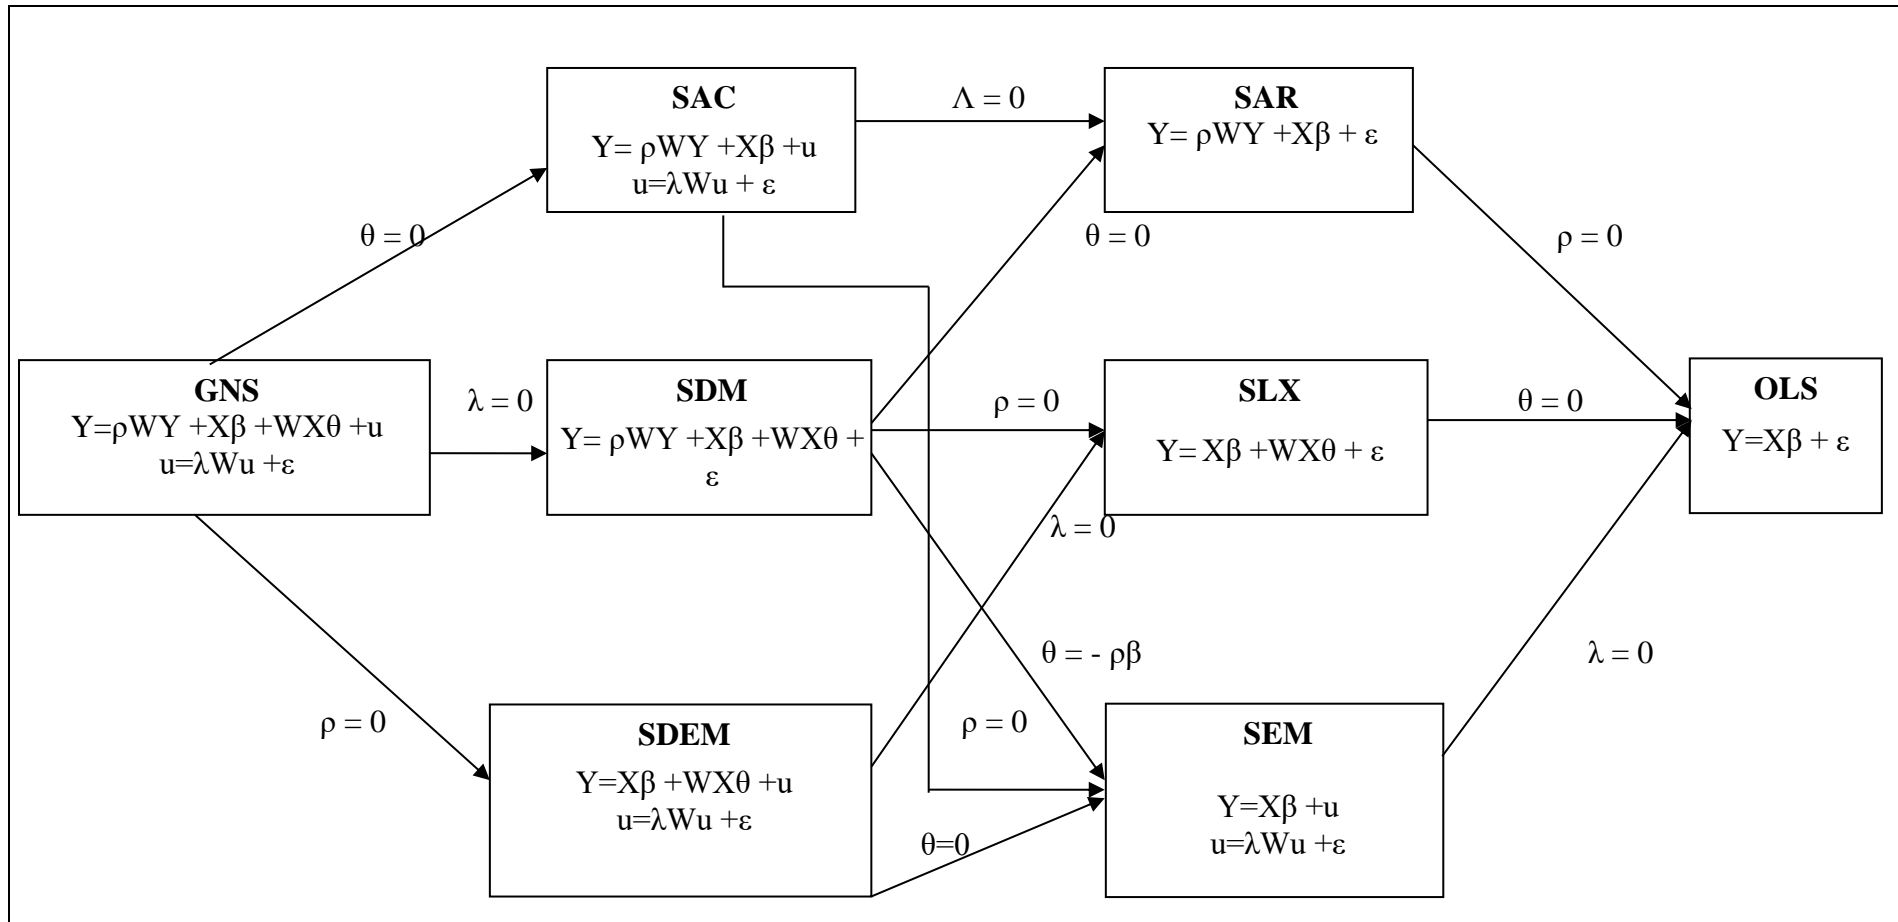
SAC
$Y= \rho WY + X\beta + u$
$u=\lambda Wu + \varepsilon$

$\Lambda = 0$

SAR
$Y= \rho WY + X\beta + \varepsilon$

$\theta = 0$

$\theta = 0$

$\rho = 0$

GNS
$Y=\rho WY + X\beta + WX\theta + u$
$u=\lambda Wu + \varepsilon$

$\lambda = 0$

SDM
$Y= \rho WY + X\beta + WX\theta + \varepsilon$

$\rho = 0$

SLX
$Y= X\beta + WX\theta + \varepsilon$

$\theta = 0$

OLS
$Y=X\beta + \varepsilon$

$\lambda = 0$

$\theta = - \rho\beta$

$\lambda = 0$

$\rho = 0$

SDEM
$Y=X\beta + WX\theta + u$
$u=\lambda Wu + \varepsilon$

$\rho = 0$

SEM
$Y=X\beta + u$
$u=\lambda Wu + \varepsilon$

$\theta=0$